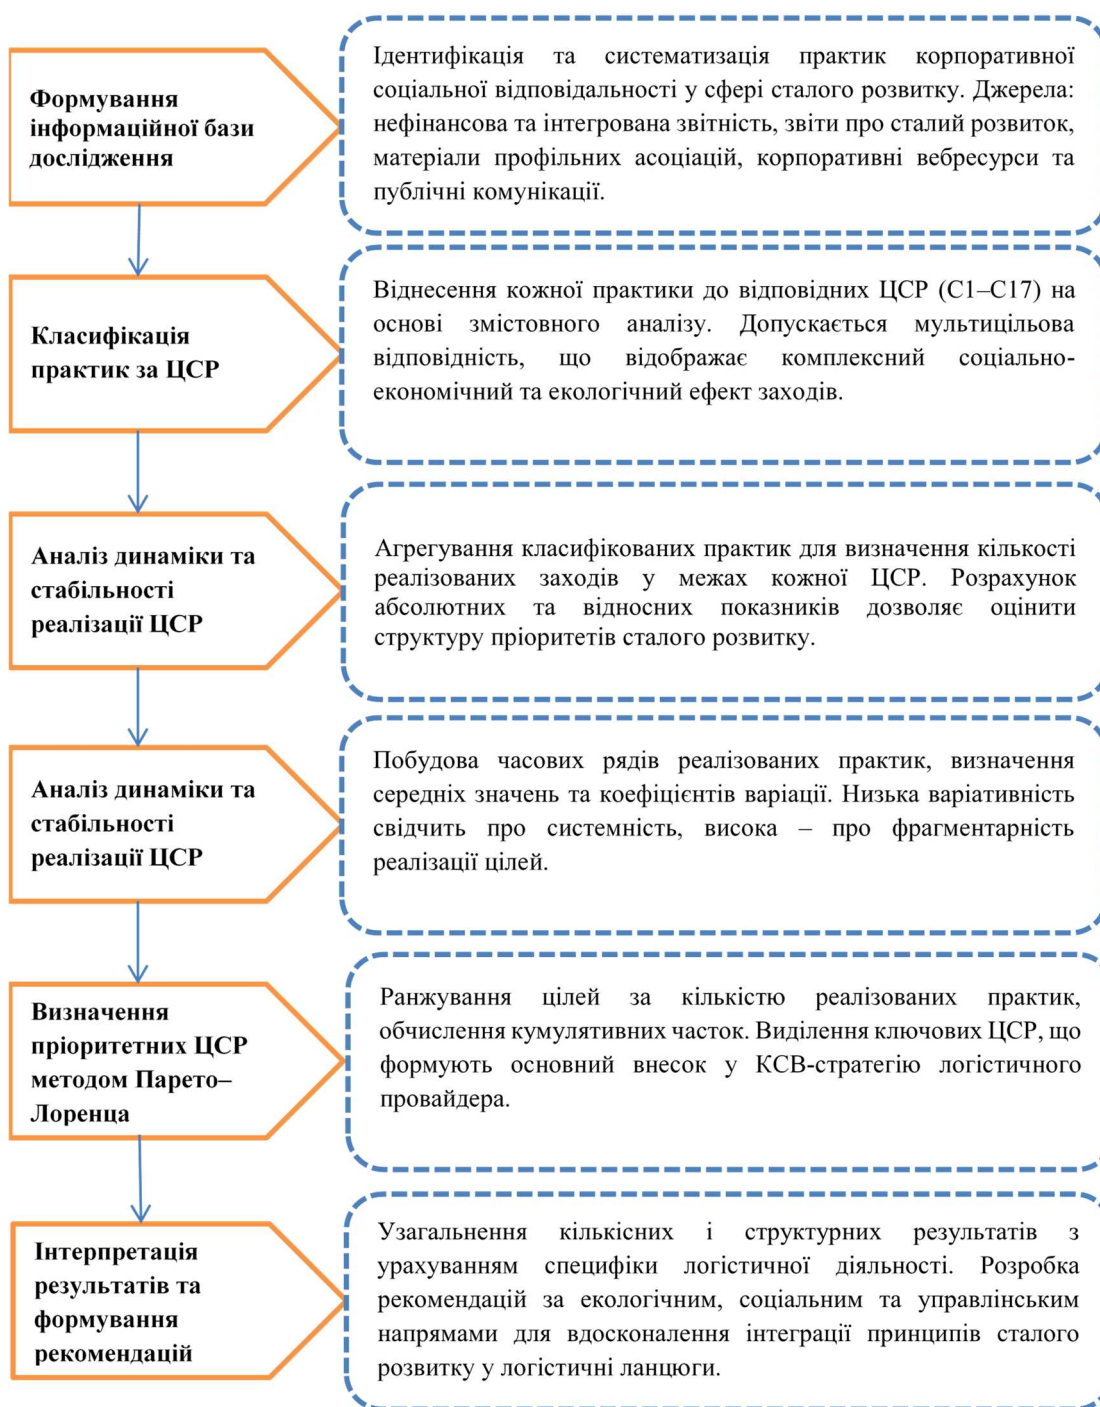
Формування інформаційної бази дослідження

Ідентифікація та систематизація практик корпоративної соціальної відповідальності у сфері сталого розвитку. Джерела: нефінансова та інтегрована звітність, звіти про сталий розвиток, матеріали профільних асоціацій, корпоративні вебресурси та публічні комунікації.

Класифікація практик за ЦСР

Віднесення кожної практики до відповідних ЦСР (С1–С17) на основі змістовного аналізу. Допускається мультицільова відповідність, що відображає комплексний соціально-економічний та екологічний ефект заходів.

Аналіз динаміки та стабільності реалізації ЦСР

Агрегування класифікованих практик для визначення кількості реалізованих заходів у межах кожної ЦСР. Розрахунок абсолютних та відносних показників дозволяє оцінити структуру пріоритетів сталого розвитку.

Аналіз динаміки та стабільності реалізації ЦСР

Побудова часових рядів реалізованих практик, визначення середніх значень та коефіцієнтів варіації. Низька варіативність свідчить про системність, висока – про фрагментарність реалізації цілей.

Визначення пріоритетних ЦСР методом Парето–Лоренца

Ранжування цілей за кількістю реалізованих практик, обчислення кумулятивних часток. Виділення ключових ЦСР, що формують основний внесок у КСВ-стратегію логістичного провайдера.

Інтерпретація результатів та формування рекомендацій

Узагальнення кількісних і структурних результатів з урахуванням специфіки логістичної діяльності. Розробка рекомендацій за екологічним, соціальним та управлінським напрямами для вдосконалення інтеграції принципів сталого розвитку у логістичні ланцюги.